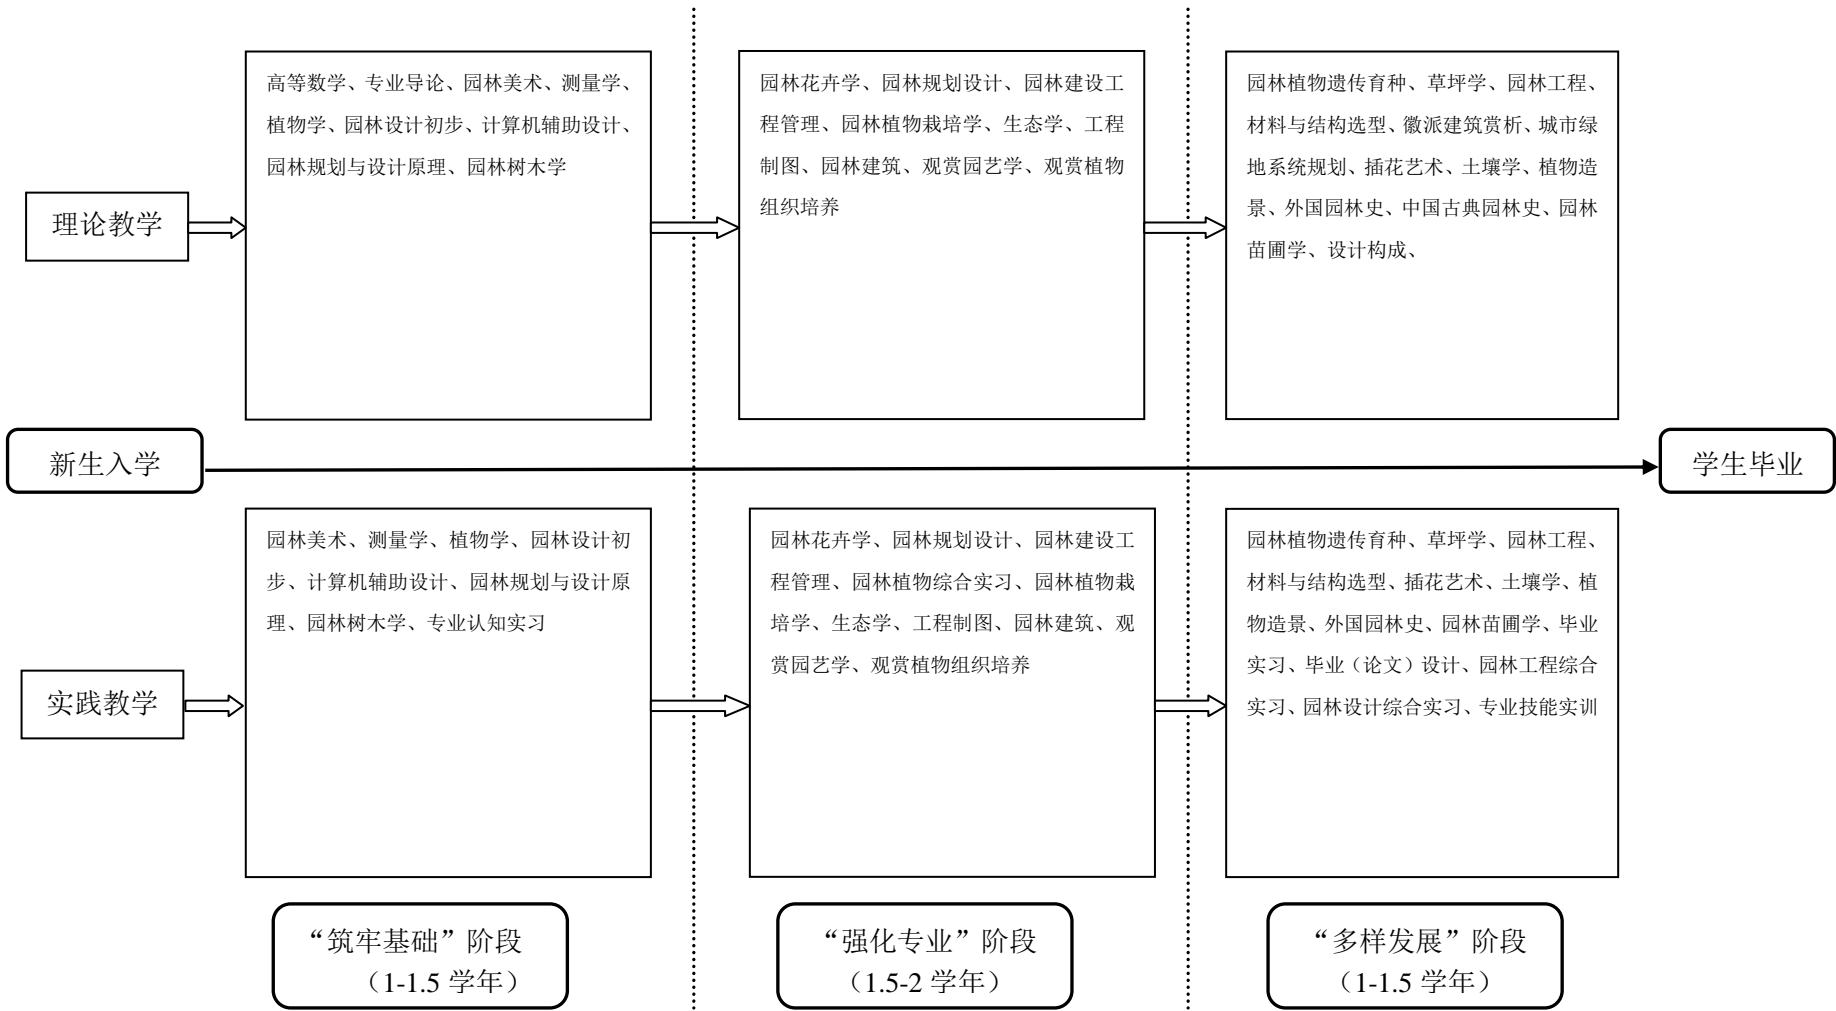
理论教学

高等数学、专业导论、园林美术、测量学、植物学、园林设计初步、计算机辅助设计、园林规划与设计原理、园林树木学

园林花卉学、园林规划设计、园林建设工程管理、园林植物栽培学、生态学、工程制图、园林建筑、观赏园艺学、观赏植物组织培养

园林植物遗传育种、草坪学、园林工程、材料与结构选型、徽派建筑赏析、城市绿地系统规划、插花艺术、土壤学、植物造景、外国园林史、中国古典园林史、园林苗圃学、设计构成、

新生入学

学生毕业

实践教学

园林美术、测量学、植物学、园林设计初步、计算机辅助设计、园林规划与设计原理、园林树木学、专业认知实习

园林花卉学、园林规划设计、园林建设工程管理、园林植物综合实习、园林植物栽培学、生态学、工程制图、园林建筑、观赏园艺学、观赏植物组织培养

园林植物遗传育种、草坪学、园林工程、材料与结构选型、插花艺术、土壤学、植物造景、外国园林史、园林苗圃学、毕业实习、毕业（论文）设计、园林工程综合实习、园林设计综合实习、专业技能实训

“筑牢基础”阶段
（1-1.5 学年）

“强化专业”阶段
（1.5-2 学年）

“多样发展”阶段
（1-1.5 学年）